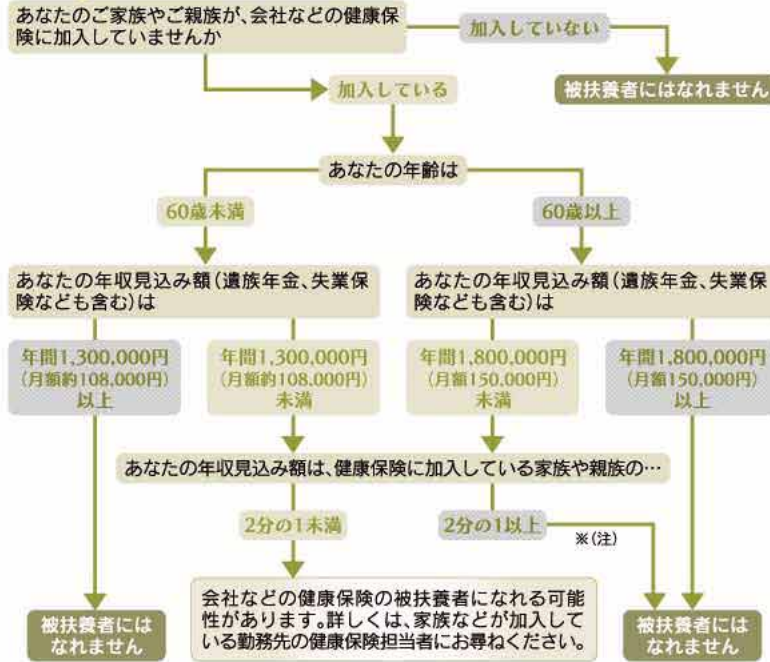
あなたのご家族やご親族が、会社などの健康保険に加入していませんか

加入していない

被扶養者にはなれません

加入している

あなたの年齢は

60歳未満

60歳以上

あなたの年収見込み額（遺族年金、失業保険なども含む）は

あなたの年収見込み額（遺族年金、失業保険なども含む）は

年間1,300,000円
（月額約108,000円）
以上

年間1,300,000円
（月額約108,000円）
未満

年間1,800,000円
（月額150,000円）
未満

年間1,800,000円
（月額150,000円）
以上

あなたの年収見込み額は、健康保険に加入している家族や親族の…

2分の1未満

2分の1以上

※（注）

被扶養者にはなれません

会社などの健康保険の被扶養者になれる可能性があります。詳しくは、家族などが加入している勤務先の健康保険担当者にお尋ねください。

被扶養者にはなれません